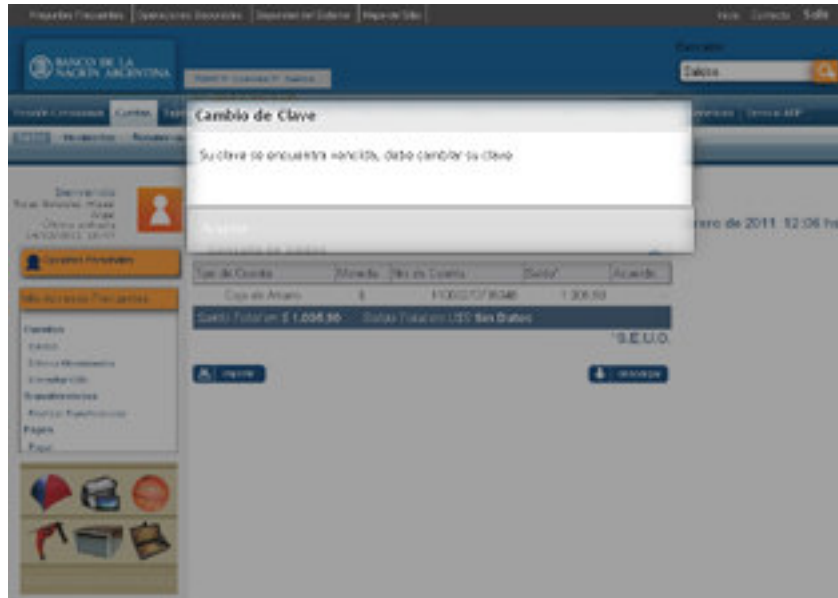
Preguntas Frecuentes | Operaciones Seguras | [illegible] | Mapa de Sitio

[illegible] Contacto Salir

BANCO DE LA NACIÓN ARGENTINA

Buscador

Dólares

Cuentas

Cambio de Clave

Su clave se encuentra vencida, debe cambiar su clave

Aceptar

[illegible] de 2011 12:06 hs

Bienvenido/a
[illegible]

Consultas Frecuentes

Movimientos Frecuentes

Cuentas
Saldos
Últimos Movimientos
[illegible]
Transferencias
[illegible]
Pagos
Pagar

| Tipo de Cuenta | Moneda | Nro de Cuenta | Saldo* | Acuerdo |
|---|---|---|---|---|
| Caja de Ahorro | $ | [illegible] | 1.006,50 | |

Saldo Total en $ 1.006,50 Saldo Total en U$S Sin Datos

*S.E.U.O.

Imprimir

Descargar